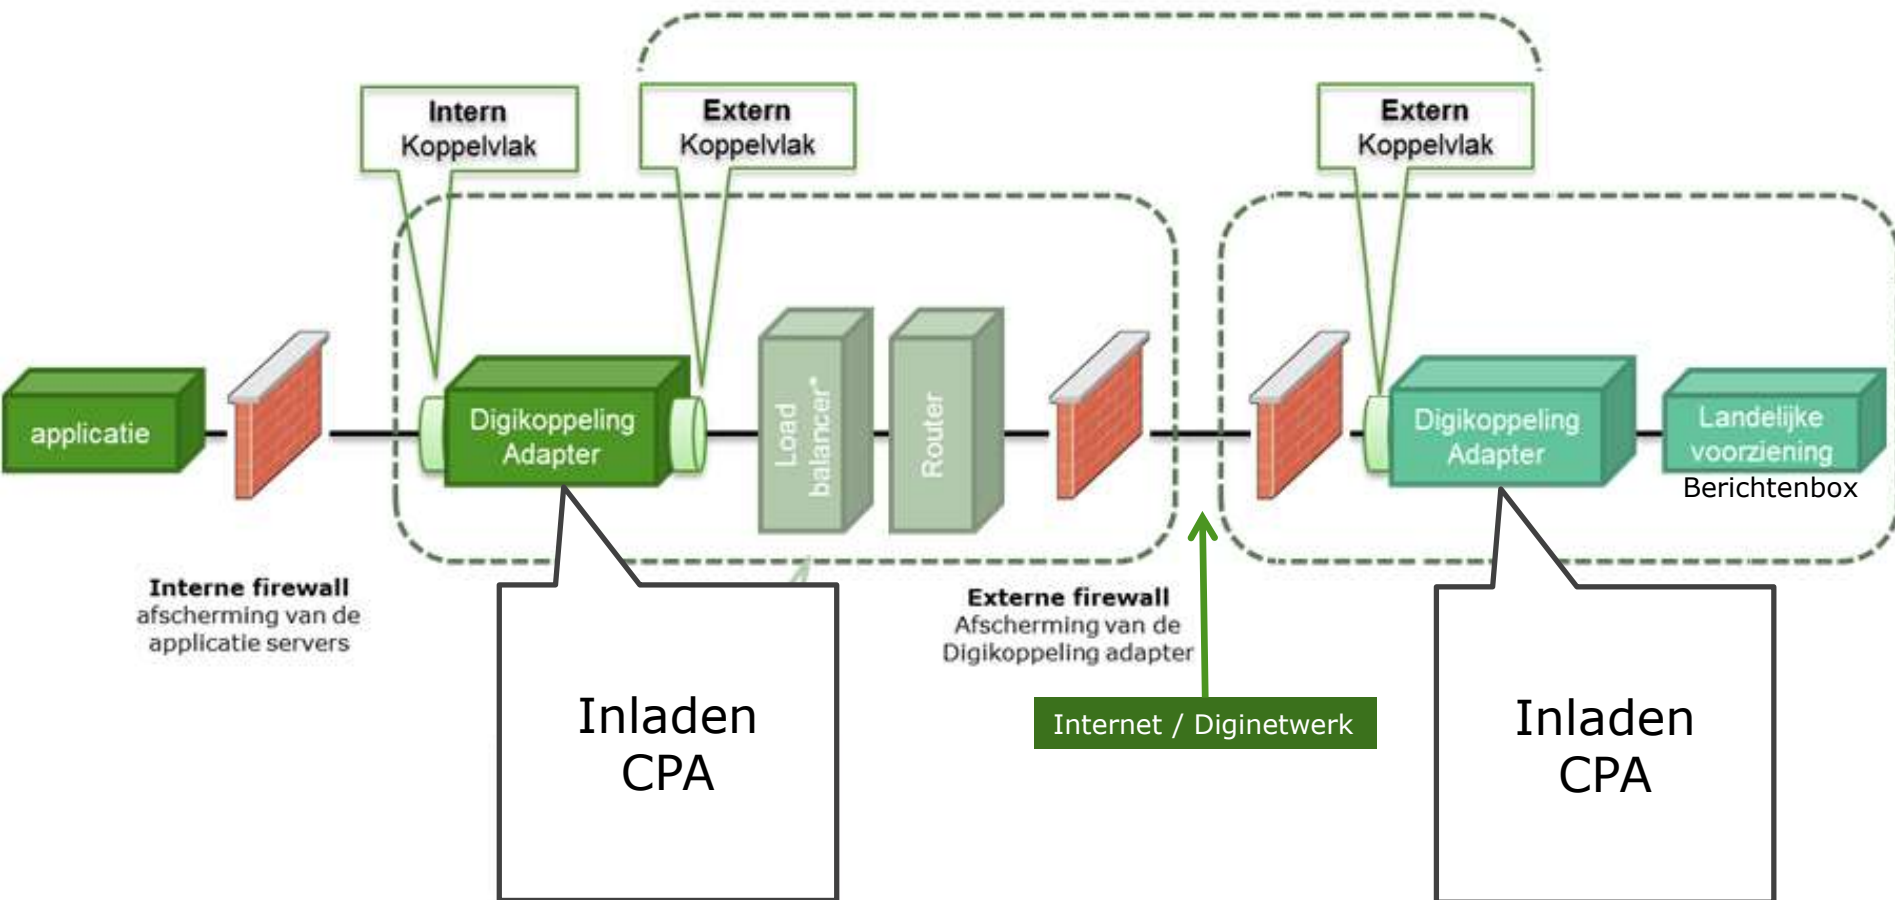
Intern Koppelvlak

Extern Koppelvlak

Extern Koppelvlak

applicatie

Digikoppeling Adapter

Load balancer*

Router

Digikoppeling Adapter

Landelijke voorziening

Berichtenbox

Interne firewall
afscherming van de applicatie servers

Inladen CPA

Externe firewall
Afscherming van de Digikoppeling adapter

Internet / Diginetwerk

Inladen CPA